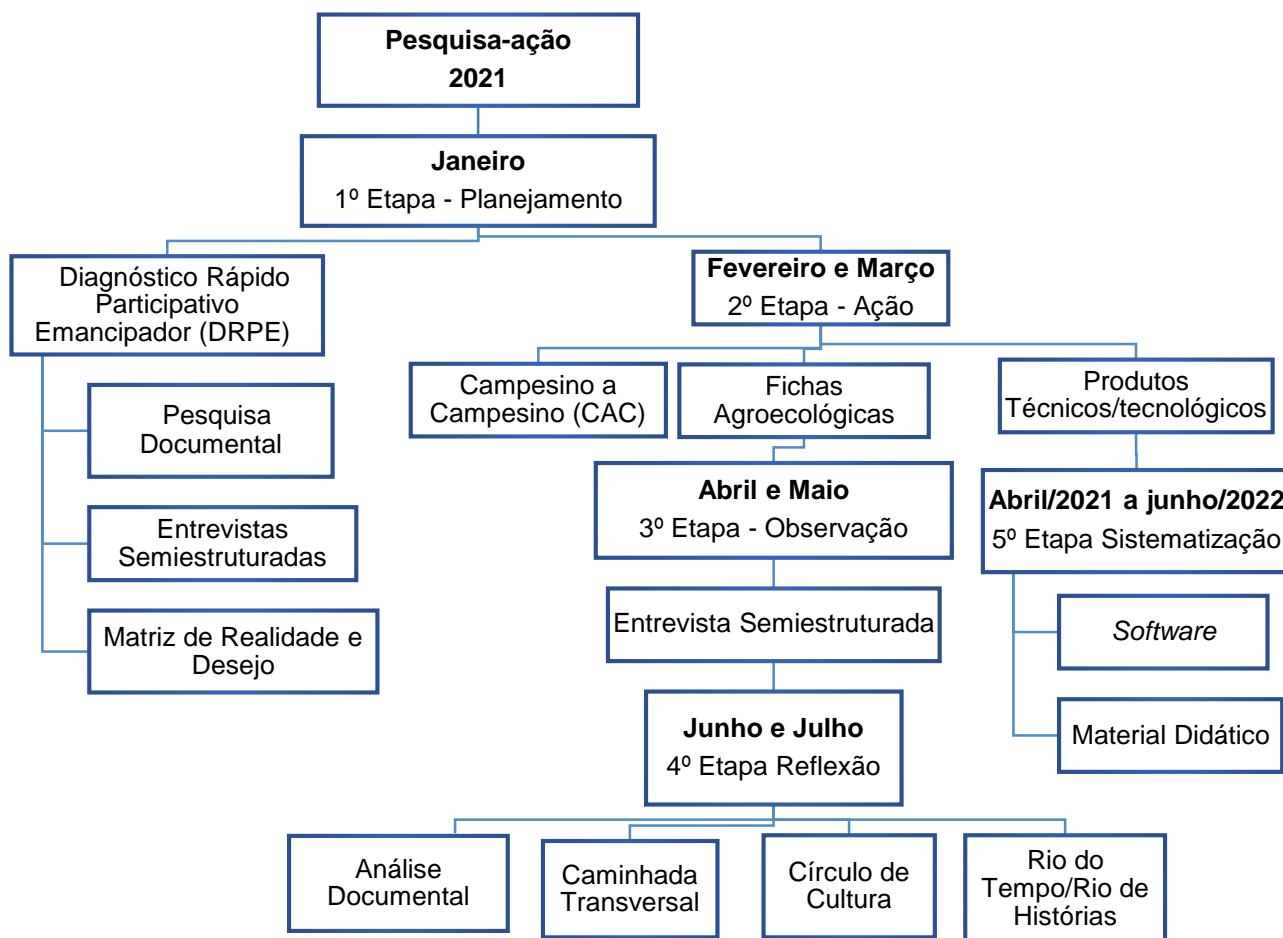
**Pesquisa-ação 2021**

**Janeiro**
1º Etapa - Planejamento

Diagnóstico Rápido Participativo Emancipador (DRPE)

Pesquisa Documental

Entrevistas Semiestruturadas

Matriz de Realidade e Desejo

**Fevereiro e Março**
2º Etapa - Ação

Campesino a Campesino (CAC)

Fichas Agroecológicas

Produtos Técnicos/tecnológicos

**Abril e Maio**
3º Etapa - Observação

Entrevista Semiestruturada

**Junho e Julho**
4º Etapa Reflexão

Análise Documental

Caminhada Transversal

Círculo de Cultura

Rio do Tempo/Rio de Histórias

**Abril/2021 a junho/2022**
5º Etapa Sistematização

*Software*

Material Didático